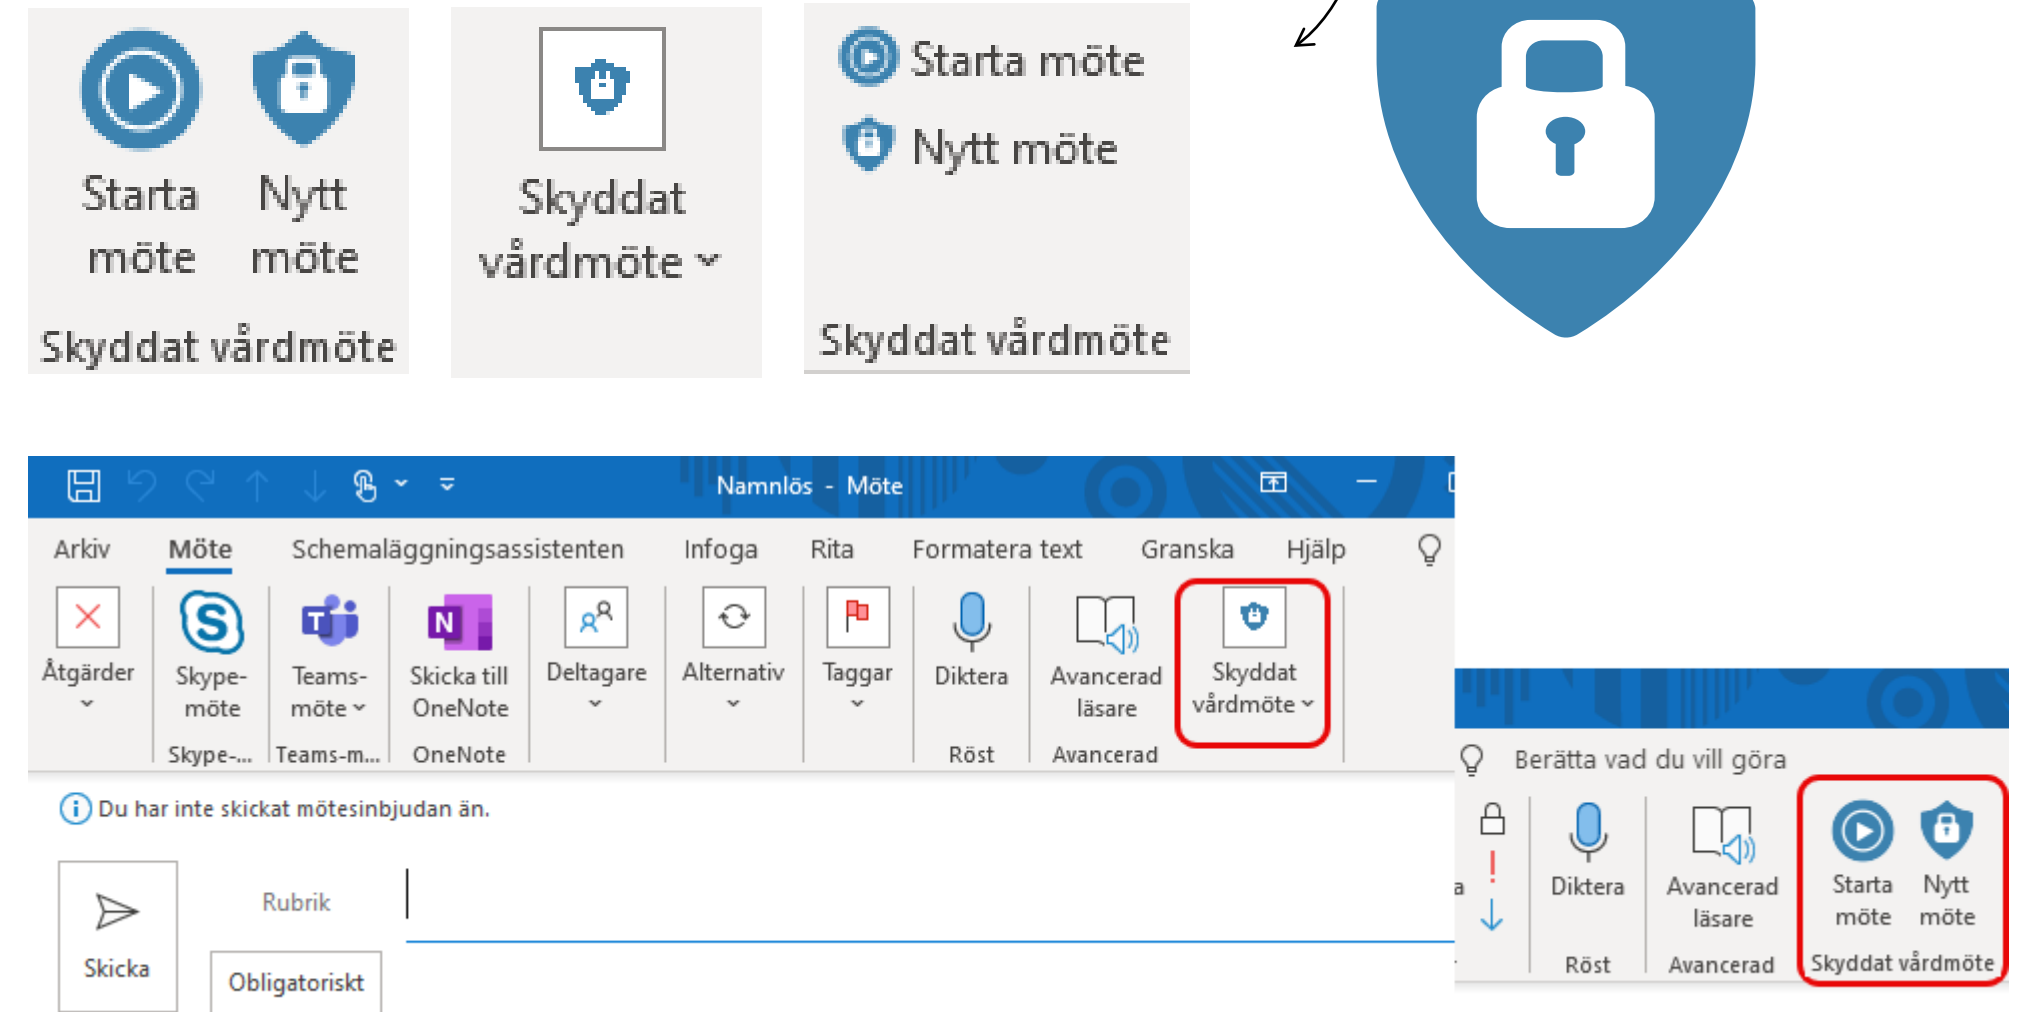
Starta möte

Nytt möte

Skyddat vårdmöte

Skyddat vårdmöte

Starta möte

Nytt möte

Skyddat vårdmöte

Namnlös - Möte

Arkiv Möte Schemaläggningsassistenten Infoga Rita Formatera text Granska Hjälp

Åtgärder

Skype-möte

Teams-möte

Skicka till OneNote

Deltagare

Alternativ

Taggar

Diktera

Avancerad läsare

Skyddat vårdmöte

Skype-...

Teams-m...

OneNote

Röst

Avancerad

Du har inte skickat mötesinbjudan än.

Skicka

Rubrik

Obligatoriskt

Berätta vad du vill göra

Diktera

Avancerad läsare

Starta möte

Nytt möte

Röst

Avancerad

Skyddat vårdmöte